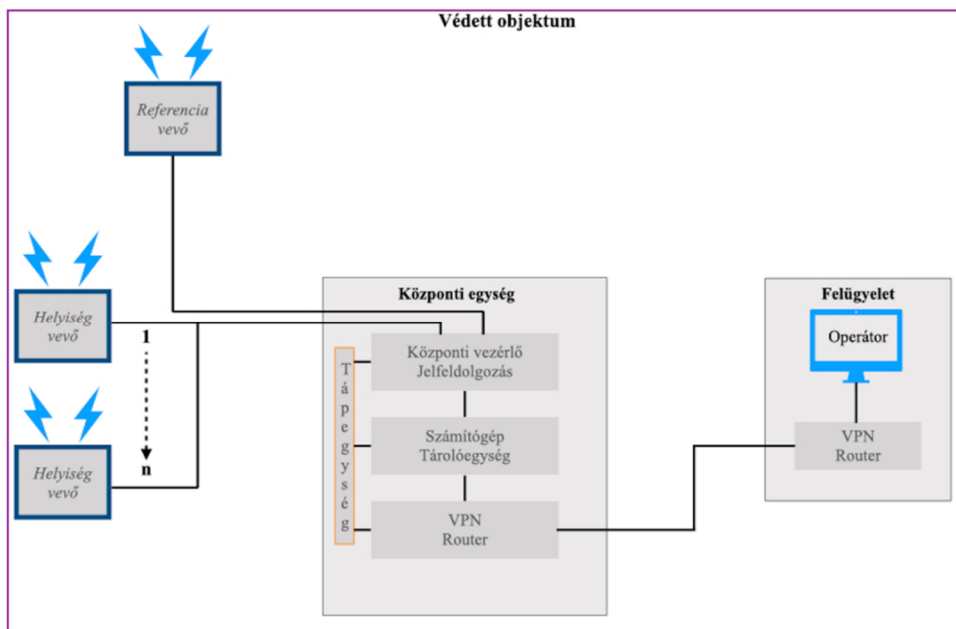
Védett objektum

Referencia vevő

Helyiség vevő

1

n

Helyiség vevő

Központi egység

Tápegység

Központi vezérlő Jelfeldolgozás

Számítógép Tárolóegység

VPN Router

Felügyelet

Operátor

VPN Router